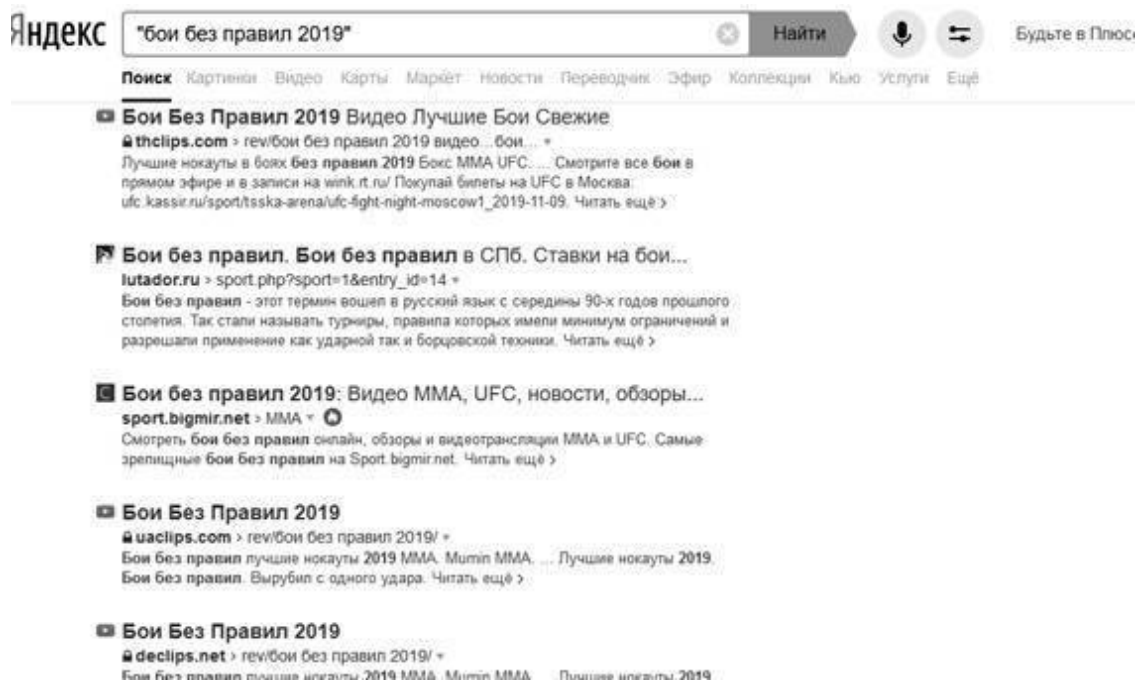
Яндекс "бои без правил 2019" Найти Будьте в Плюс

Поиск Картинки Видео Карты Маркет Новости Переводчик Эфир Коллекции Кью Услуги Ещё

Бои Без Правил 2019 Видео Лучшие Бои Свежие
thclips.com › rev/бои без правил 2019 видео...бои...
Лучшие нокауты в боях без правил 2019 Бокс MMA UFC. ... Смотрите все бои в прямом эфире и в записи на wink.rt.ru/ Покупай билеты на UFC в Москва: ufc.kassir.ru/sport/tsska-arena/ufc-fight-night-moscow1_2019-11-09. Читать ещё ›

Бои без правил. Бои без правил в СПб. Ставки на бои...
lutador.ru › sport.php?sport=1&entry_id=14
Бои без правил - этот термин вошел в русский язык с середины 90-х годов прошлого столетия. Так стали называть турниры, правила которых имели минимум ограничений и разрешали применение как ударной так и борцовской техники. Читать ещё ›

Бои без правил 2019: Видео MMA, UFC, новости, обзоры...
sport.bigmir.net › MMA
Смотреть бои без правил онлайн, обзоры и видеотрансляции MMA и UFC. Самые зрелищные бои без правил на Sport.bigmir.net. Читать ещё ›

Бои Без Правил 2019
uaclips.com › rev/бои без правил 2019/
Бои без правил лучшие нокауты 2019 MMA. Mumin MMA. ... Лучшие нокауты 2019. Бои без правил. Вырубил с одного удара. Читать ещё ›

Бои Без Правил 2019
declips.net › rev/бои без правил 2019/
Бои без правил лучшие нокауты 2019 MMA. Mumin MMA. ... Лучшие нокауты 2019.